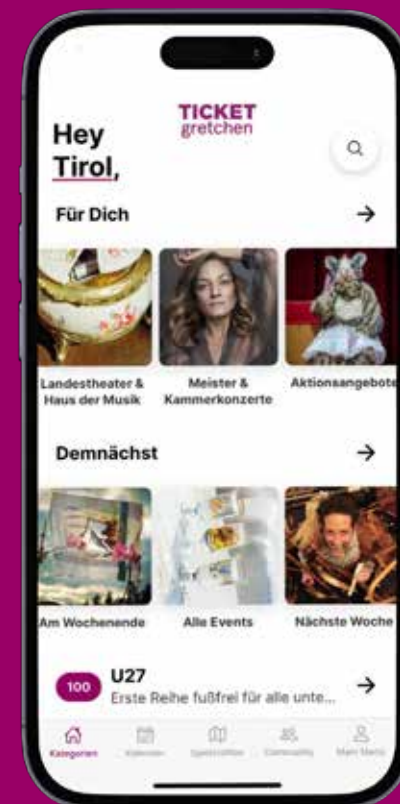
TICKET
gretchen

Hey
Tirol,

Für Dich

Landestheater & Haus der Musik

Meister & Kammerkonzerte

Aktionsangebote

Demnächst

Am Wochenende

Alle Events

Nächste Woche

100

U27
Erste Reihe fußfrei für alle unte...

Kategorien

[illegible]

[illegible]

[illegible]

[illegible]